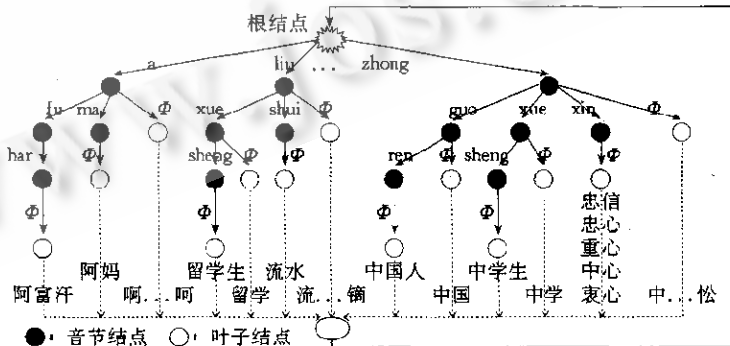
根结点

a

liu ... zhong

fu ma $\Phi$ xue shui $\Phi$ guo xue xin $\Phi$

han $\Phi$ sheng $\Phi$ $\Phi$ ren $\Phi$ sheng $\Phi$ $\Phi$

$\Phi$ $\Phi$ $\Phi$ $\Phi$

阿妈 留学生 流水 中国人 中学生 忠信 忠心 重心 中心 衷心

阿富汗 啊...呵 留学 流...镝 中国 中学 中...忪

音节结点 叶子结点